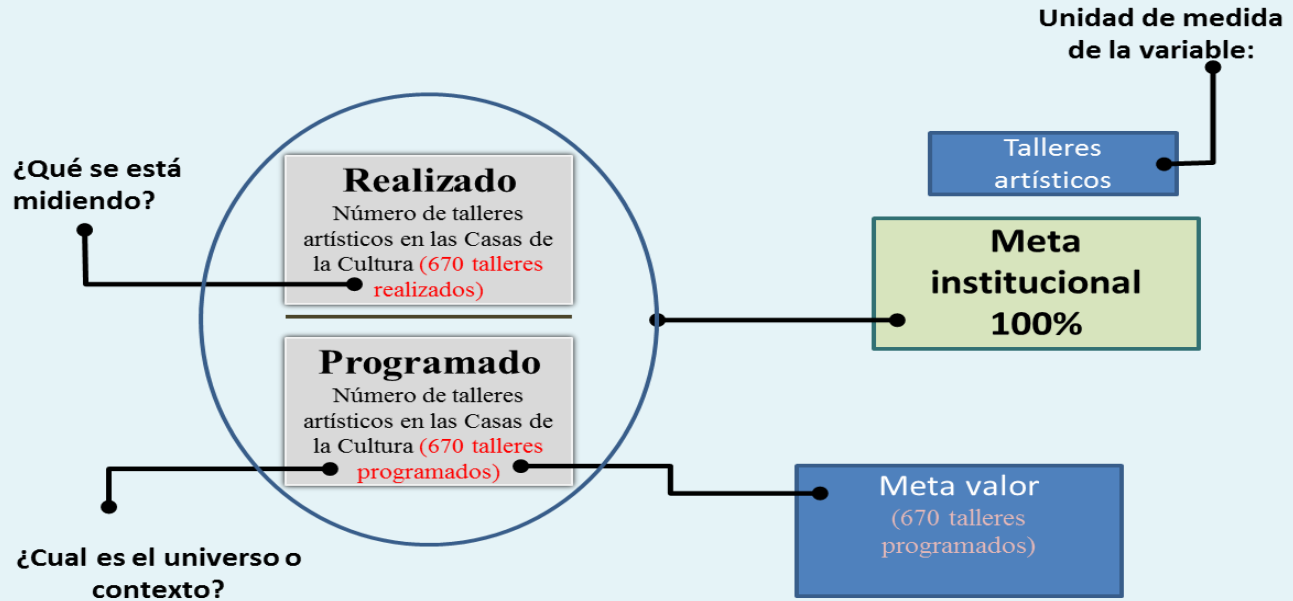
Unidad de medida de la variable:

¿Qué se está midiendo?

Realizado
Número de talleres artísticos en las Casas de la Cultura (670 talleres realizados)

Talleres artísticos

Meta institucional 100%

Programado
Número de talleres artísticos en las Casas de la Cultura (670 talleres programados)

Meta valor
(670 talleres programados)

¿Cual es el universo o contexto?